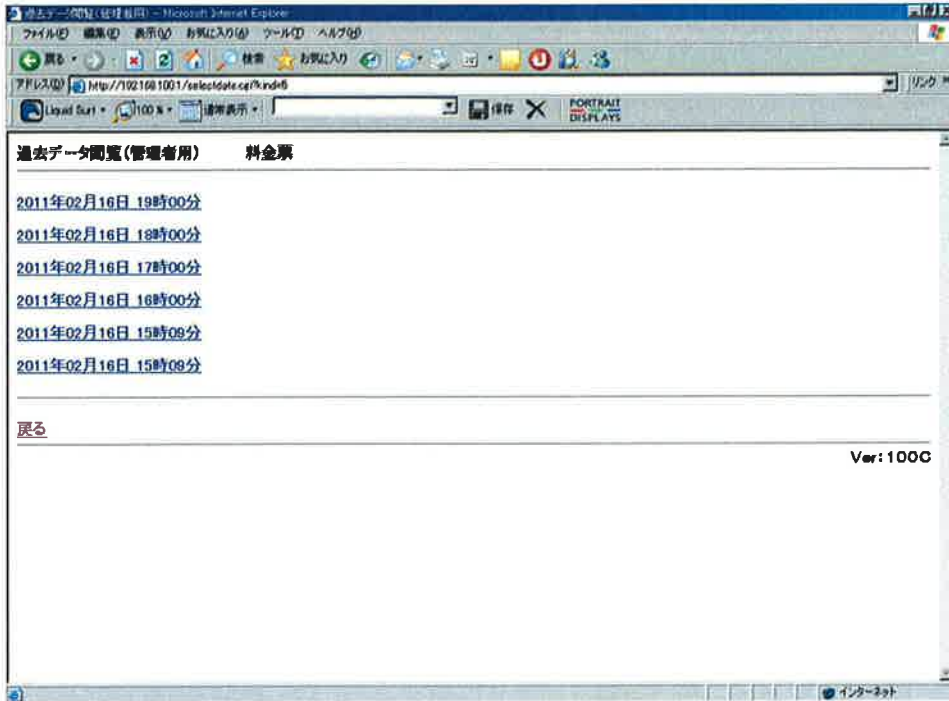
過去データ閲覧(管理者用) - Microsoft Internet Explorer

ファイル(F) 編集(E) 表示(V) お気に入り(A) ツール(T) ヘルプ(H)

戻る 検索 お気に入り

アドレス(D) http://192.168.1.001/selectdate.cgi?kind=6

リンク

Liquid Surf 100% 標準表示 保存 PORTRAIT DISPLAYS

過去データ閲覧(管理者用)　料金票

2011年02月16日 19時00分

2011年02月16日 18時00分

2011年02月16日 17時00分

2011年02月16日 16時00分

2011年02月16日 15時09分

2011年02月16日 15時09分

戻る

Ver:100C

インターネット